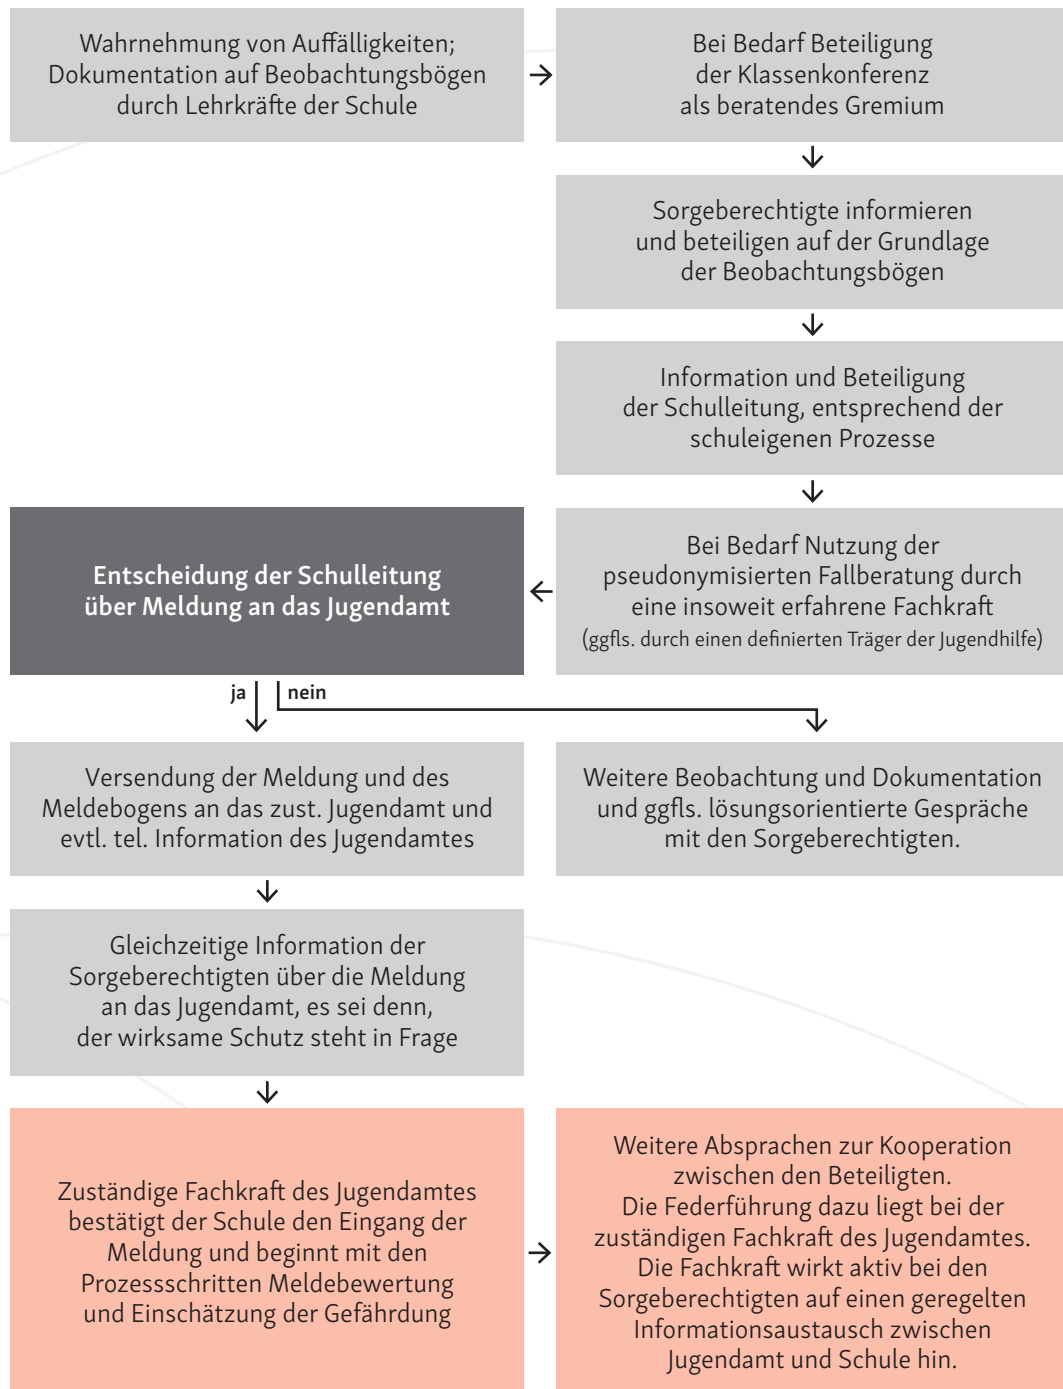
Wahrnehmung von Auffälligkeiten; Dokumentation auf Beobachtungsbögen durch Lehrkräfte der Schule

Bei Bedarf Beteiligung der Klassenkonferenz als beratendes Gremium

Sorgeberechtigte informieren und beteiligen auf der Grundlage der Beobachtungsbögen

Information und Beteiligung der Schulleitung, entsprechend der schuleigenen Prozesse

Bei Bedarf Nutzung der pseudonymisierten Fallberatung durch eine insoweit erfahrene Fachkraft (ggfls. durch einen definierten Träger der Jugendhilfe)

Entscheidung der Schulleitung über Meldung an das Jugendamt

ja

nein

Versendung der Meldung und des Meldebogens an das zust. Jugendamt und evtl. tel. Information des Jugendamtes

Weitere Beobachtung und Dokumentation und ggfls. lösungsorientierte Gespräche mit den Sorgeberechtigten.

Gleichzeitige Information der Sorgeberechtigten über die Meldung an das Jugendamt, es sei denn, der wirksame Schutz steht in Frage

Zuständige Fachkraft des Jugendamtes bestätigt der Schule den Eingang der Meldung und beginnt mit den Prozessschritten Meldebewertung und Einschätzung der Gefährdung

Weitere Absprachen zur Kooperation zwischen den Beteiligten. Die Federführung dazu liegt bei der zuständigen Fachkraft des Jugendamtes. Die Fachkraft wirkt aktiv bei den Sorgeberechtigten auf einen geregelten Informationsaustausch zwischen Jugendamt und Schule hin.